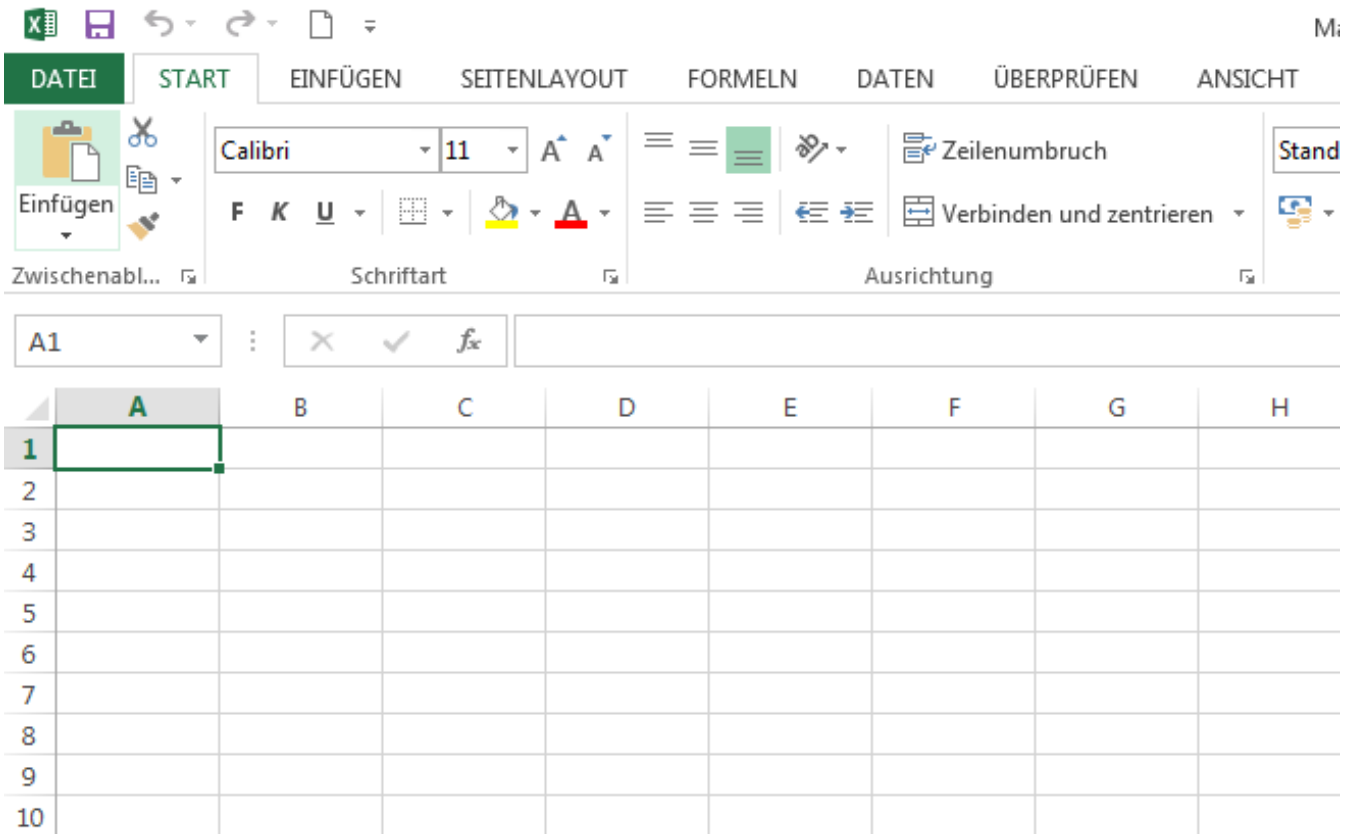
Ma

DATEI START EINFÜGEN SEITENLAYOUT FORMELN DATEN ÜBERPRÜFEN ANSICHT

Einfügen
Zwischenabl...

Calibri 11
A A
F K U
Schriftart

Zeilenumbruch
Verbinden und zentrieren
Ausrichtung

Stand

A1
$f_x$

| | A | B | C | D | E | F | G | H |
|---|---|---|---|---|---|---|---|---|
| 1 | | | | | | | | |
| 2 | | | | | | | | |
| 3 | | | | | | | | |
| 4 | | | | | | | | |
| 5 | | | | | | | | |
| 6 | | | | | | | | |
| 7 | | | | | | | | |
| 8 | | | | | | | | |
| 9 | | | | | | | | |
| 10 | | | | | | | | |